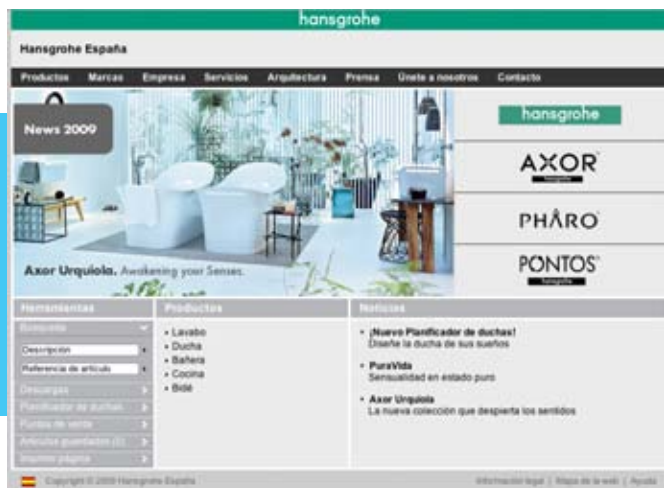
hansgrohe

Hansgrohe España

Productos Marcas Empresa Servicios Arquitectura Prensa Únete a nosotros Contacto

News 2009

Axor Urquiola. Awakening your Senses.

hansgrohe

AXOR

PHARO

PONTOS

Herramientas

Búsqueda

Descripción

Referencia de artículo

Descargas

Planificador de duchas

Puntos de venta

Artículos guardados (0)

Imprimir página

Productos

• Lavabo
• Ducha
• Bañera
• Cocina
• Bidé

Noticias

• ¡Nuevo Planificador de duchas!
Diseñe la ducha de sus sueños

• PuraVida
Sensualidad en estado puro

• Axor Urquiola
La nueva colección que despierta los sentidos

Copyright © 2009 Hansgrohe España

Información legal | Mapa de la web | Ayuda